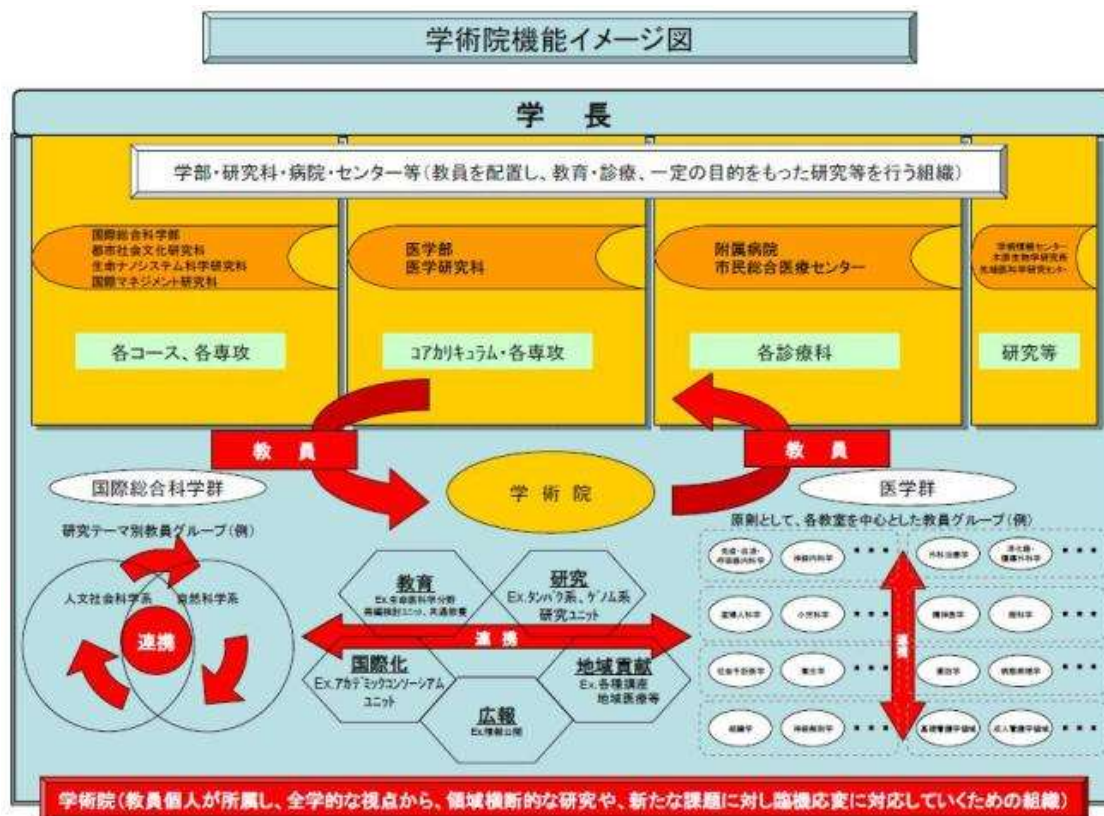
学術院機能イメージ図

学　長

学部・研究科・病院・センター等（教員を配置し、教育・診療、一定の目的をもった研究等を行う組織）

国際総合科学部
都市社会文化研究科
生命ナノシステム科学研究科
国際マネジメント研究科

各コース、各専攻

医学部
医学研究科

コアカリキュラム・各専攻

附属病院
市民総合医療センター

各診療科

学術情報センター
木原生物学研究所
先端医科学研究センター

研究等

教　員

教　員

国際総合科学群

学 術 院

医学群

研究テーマ別教員グループ（例）

人文社会科学系

自然科学系

連携

教育
Ex.年齢医科学分野
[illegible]

研究
Ex.タンパク系、ゲノム系
研究ユニット

連　携

国際化
Ex.アカデミックコンソーシアム
ユニット

地域貢献
Ex.各種講座
地域医療等

広報
Ex.情報公開

原則として、各教室を中心とした教員グループ（例）

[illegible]　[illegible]　・・・　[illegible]　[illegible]　・・・
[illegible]　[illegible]　・・・　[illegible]　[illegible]　・・・
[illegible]　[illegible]　・・・　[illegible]　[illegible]　・・・
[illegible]　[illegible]　・・・　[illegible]　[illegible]　・・・

連携

学術院（教員個人が所属し、全学的な視点から、領域横断的な研究や、新たな課題に対し臨機応変に対応していくための組織）